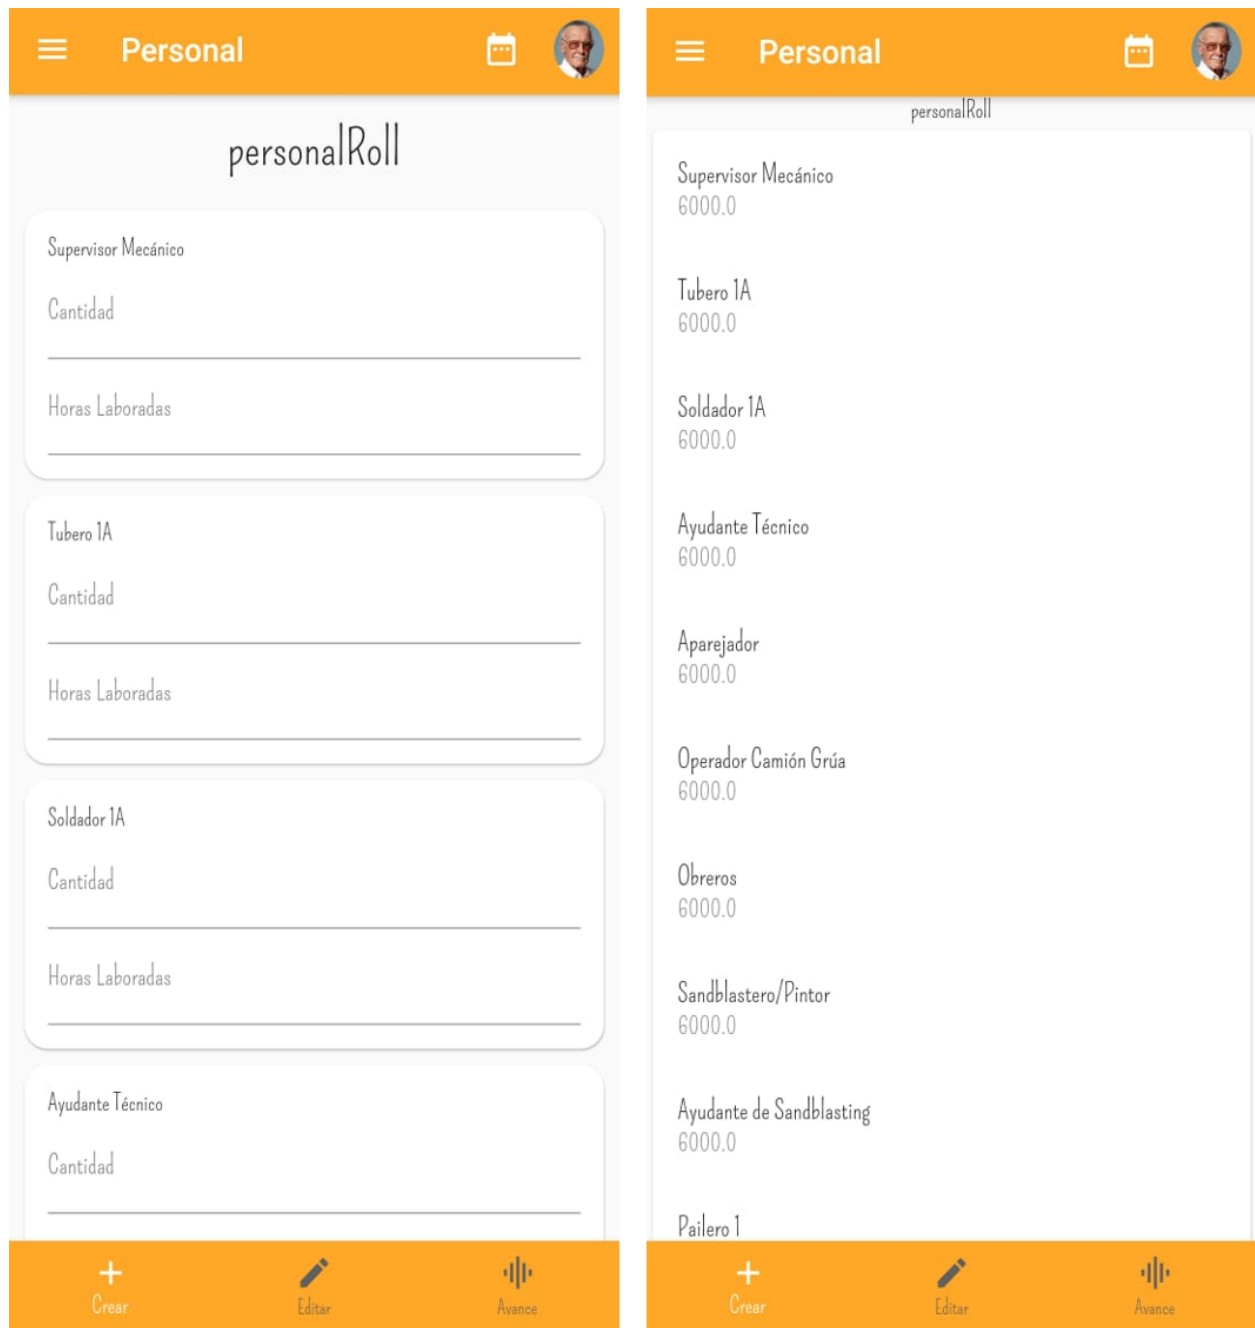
Personal

personalRoll

Supervisor Mecánico

Cantidad

Horas Laboradas

Tubero 1A

Cantidad

Horas Laboradas

Soldador 1A

Cantidad

Horas Laboradas

Ayudante Técnico

Cantidad

Crear Editar Avance

Personal

personalRoll

Supervisor Mecánico
6000.0

Tubero 1A
6000.0

Soldador 1A
6000.0

Ayudante Técnico
6000.0

Aparejador
6000.0

Operador Camión Grúa
6000.0

Obreros
6000.0

Sandblastero/Pintor
6000.0

Ayudante de Sandblasting
6000.0

Pailero 1

Crear Editar Avance